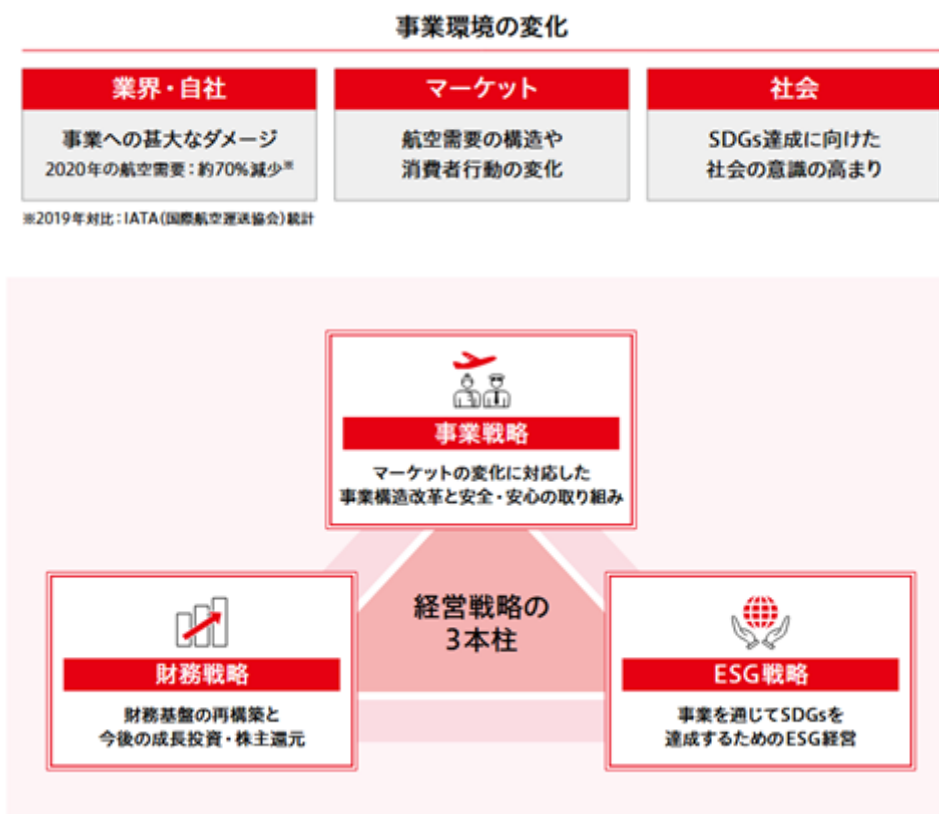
事業環境の変化

業界・自社

事業への甚大なダメージ
2020年の航空需要：約70%減少※

マーケット

航空需要の構造や
消費者行動の変化

社会

SDGs達成に向けた
社会の意識の高まり

※2019年対比：IATA（国際航空運送協会）統計

事業戦略

マーケットの変化に対応した
事業構造改革と安全・安心の取り組み

経営戦略の
3本柱

財務戦略

財務基盤の再構築と
今後の成長投資・株主還元

ESG戦略

事業を通じてSDGsを
達成するためのESG経営